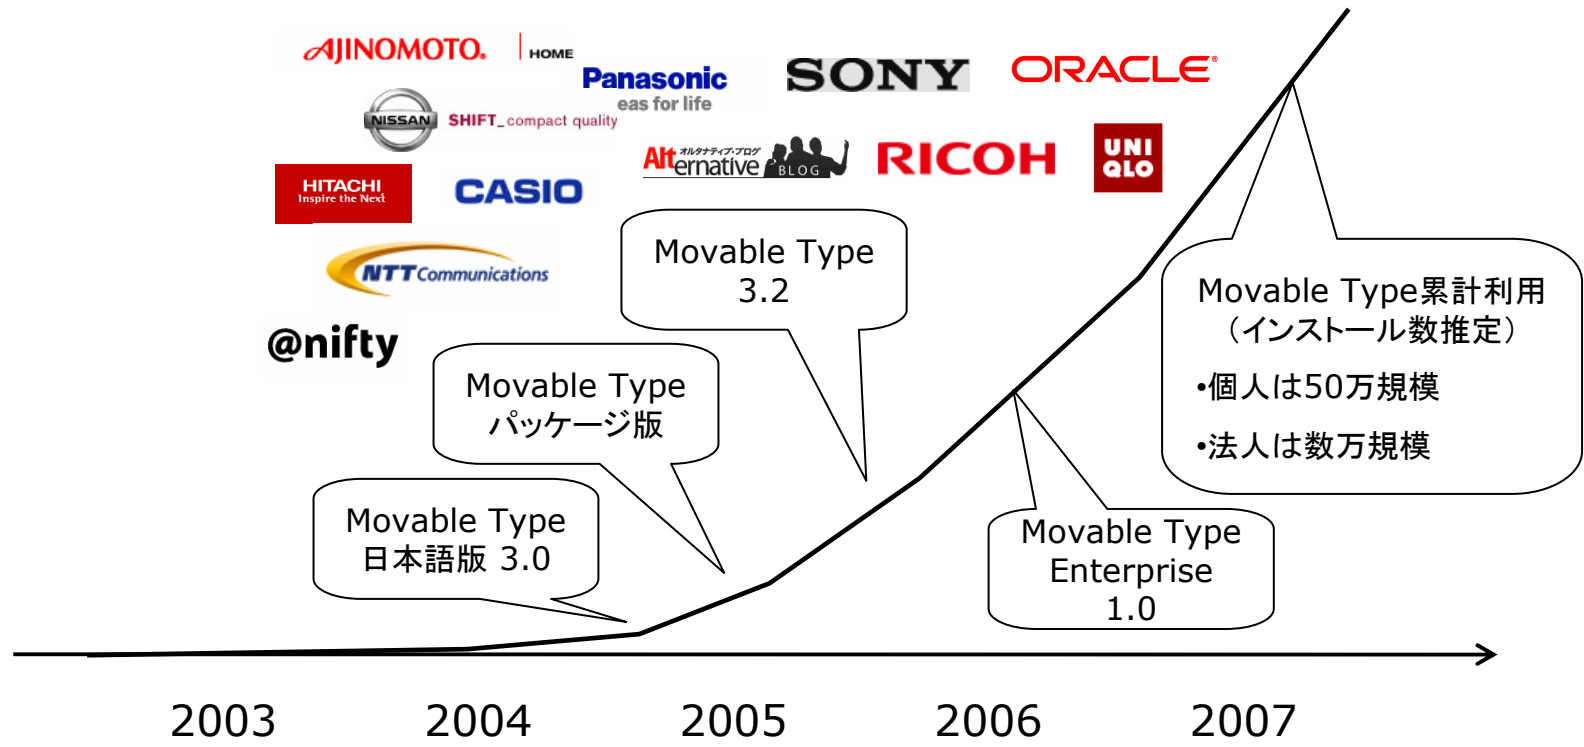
AJINOMOTO. HOME

Panasonic
eas for life

SONY

ORACLE

NISSAN SHIFT_compact quality

オルタナティブ・ブログ
Alternative BLOG

RICOH

UNI QLO

HITACHI
Inspire the Next

CASIO

NTT Communications

@nifty

Movable Type
3.2

Movable Type
パッケージ版

Movable Type
日本語版 3.0

Movable Type累計利用
（インストール数推定）
•個人は50万規模
•法人は数万規模

Movable Type
Enterprise
1.0

2003 2004 2005 2006 2007